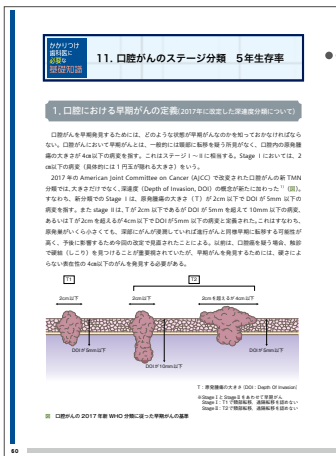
かかりつけ歯科医に必要な基礎知識

11. 口腔がんのステージ分類　5年生存率

1. 口腔における早期がんの定義(2017年に改定した深達度分類について)

口腔がんを早期発見するためには、どのような状態が早期がんなのかを知っておかなければならない。口腔がんにおいて早期がんとは、一般的には頸部に転移を疑う所見がなく、口腔内の原発腫瘍の大きさが4cm以下の病変を指す。これはステージⅠ～Ⅱに相当する。Stage Ⅰにおいては、2cm以下の病変（具体的には1円玉が隠れる大きさ）をいう。

2017年の American Joint Committee on Cancer（AJCC）で改定された口腔がんの新 TMN 分類では、大きさだけでなく、深達度（Depth of Invasion, DOI）の概念が新たに加わった¹⁾（図）。すなわち、新分類での Stage Ⅰは、原発腫瘍の大きさ（T）が 2cm 以下で DOI が 5mm 以下の病変を指す。また stage Ⅱは、T が 2cm 以下であるが DOI が 5mm を超えて 10mm 以下の病変、あるいは T が 2cm を超えるが 4cm 以下で DOI が 5mm 以下の病変と定義された。これはすなわち、原発巣がいくら小さくても、深部にがんが浸潤していれば進行がんと同様早期に転移する可能性が高く、予後に影響するため今回の改定で見直されたことによる。以前は、口腔癌を疑う場合、触診で硬結（しこり）を見つけることが重要視されていたが、早期がんを発見するためには、硬さによらない表在性の4cm以下のがんを発見する必要がある。

T1　T2

2cm以下　2cm以下　2cm を超える4cm以下

DOIが5mm以下　DOIが5mm以下　DOIが10mm以下　DOIが5mm以下

T：原発腫瘍の大きさ（DOI：Depth Of Invasion）
※Stage Ⅰ と Stage Ⅱをあわせて早期がん
Stage Ⅰ：T1 頸部転移、遠隔転移を認めない
Stage Ⅱ：T2 で頸部転移、遠隔転移を認めない

図　口腔がんの 2017 年新 WHO 分類に従った早期がんの基準

60